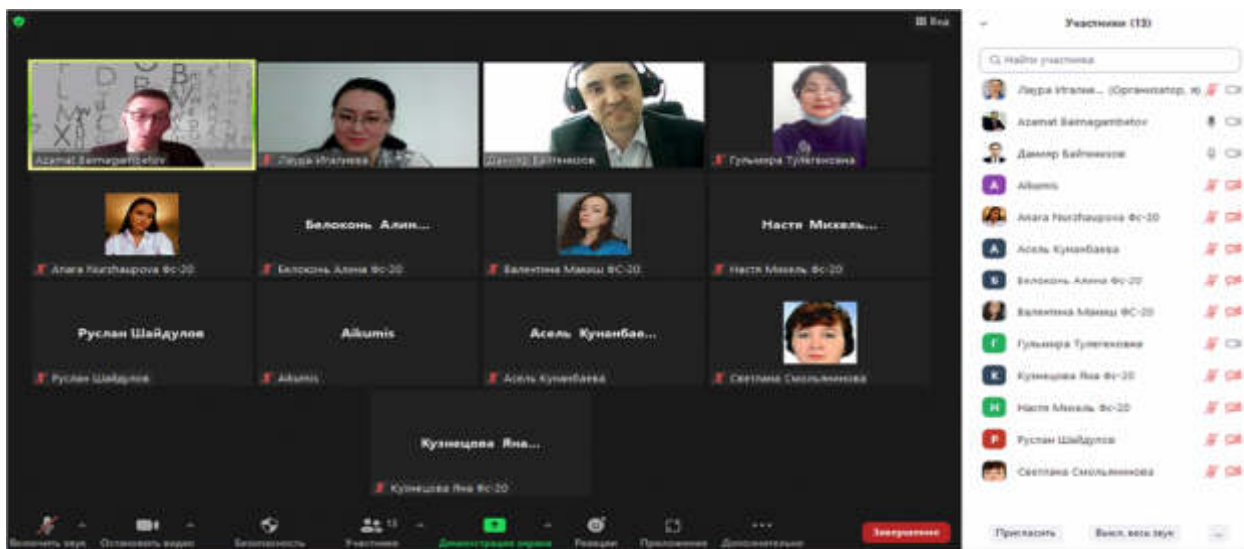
Вид

Участники (13)

Найти участника

Лаура Италиева (Организатор, я)
Azamat Baimagambetov
Дамир Байтенизов
Aikumis
Anara Nurzhaupova Фс-20
Асель Кунанбаева
Белоконь Алина Фс-20
Валентина Макиш ФС-20
Гульмира Тулегеновна
Кузнецова Яна Фс-20
Настя Михель Фс-20
Руслан Шайдулов
Светлана Смольянинова

Azamat Baimagambetov
Лаура Италиева
Дамир Байтенизов
Гульмира Тулегеновна

Anara Nurzhaupova Фс-20
Белоконь Алин...
Белоконь Алина Фс-20
Валентина Макиш ФС-20
Настя Михель...
Настя Михель Фс-20

Руслан Шайдулов
Руслан Шайдулов
Aikumis
Aikumis
Асель Кунанбае...
Асель Кунанбаева
Светлана Смольянинова

Кузнецова Яна...
Кузнецова Яна Фс-20

Включить звук
Остановить видео
Безопасность
Участники 13
Демонстрация экрана
Реакции
Приложения
Дополнительно
Завершение

Пригласить
Выкл. весь звук
...